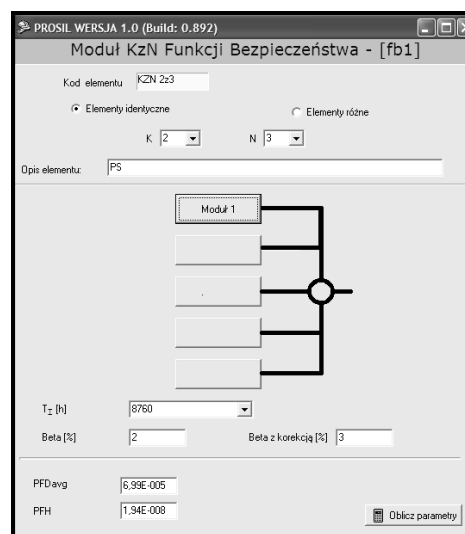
PROSIL WERSJA 1.0 (Build: 0.892)
Moduł KzN Funkcji Bezpieczeństwa - [fb1]

Kod elementu KZN 2z3

Elementy identyczne

Elementy różne

K 2

N 3

Opis elementu: PS

Moduł 1

$T_I$ [h] 8760

Beta [%] 2

Beta z korekcją [%] 3

PFDavg 6,99E-005

PFH 1,94E-008

Oblicz parametry